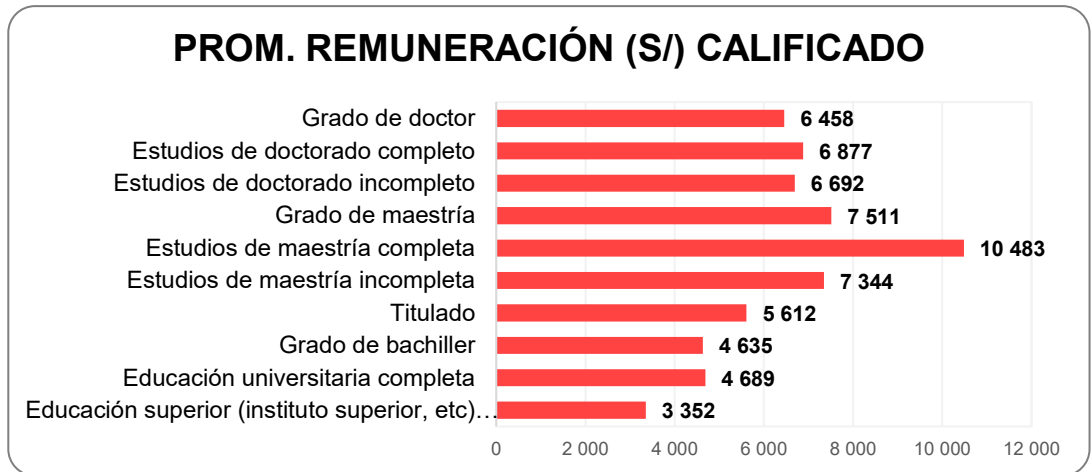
PROM. REMUNERACIÓN (S/) CALIFICADO

Grado de doctor 6 458
Estudios de doctorado completo 6 877
Estudios de doctorado incompleto 6 692
Grado de maestría 7 511
Estudios de maestría completa 10 483
Estudios de maestría incompleta 7 344
Titulado 5 612
Grado de bachiller 4 635
Educación universitaria completa 4 689
Educación superior (instituto superior, etc)… 3 352

0 2 000 4 000 6 000 8 000 10 000 12 000